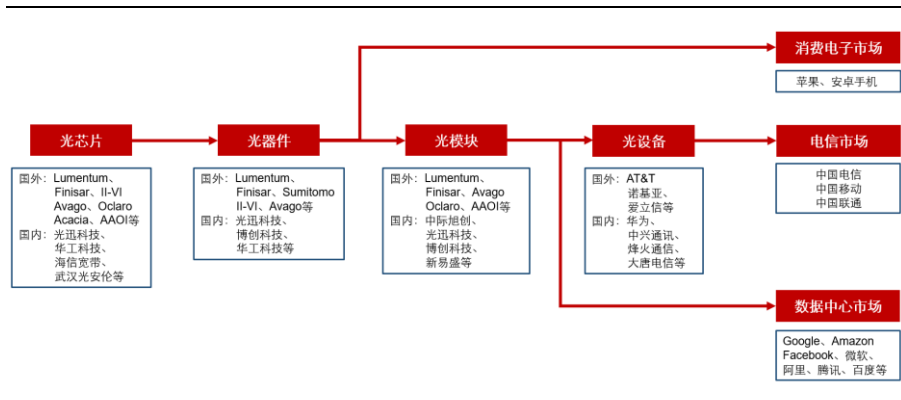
光芯片

国外：Lumentum、Finisar、II-VI Avago、Oclaro Acacia、AAOI等
国内：光迅科技、华工科技、海信宽带、武汉光安伦等

光器件

国外：Lumentum、Finisar、Sumitomo II-VI、Avago等
国内：光迅科技、博创科技、华工科技等

光模块

国外：Lumentum、Finisar、Avago Oclaro、AAOI等
国内：中际旭创、光迅科技、博创科技、新易盛等

光设备

国外：AT&T 诺基亚、爱立信等
国内：华为、中兴通讯、烽火通信、大唐电信等

消费电子市场

苹果、安卓手机

电信市场

中国电信
中国移动
中国联通

数据中心市场

Google、Amazon Facebook、微软、阿里、腾讯、百度等